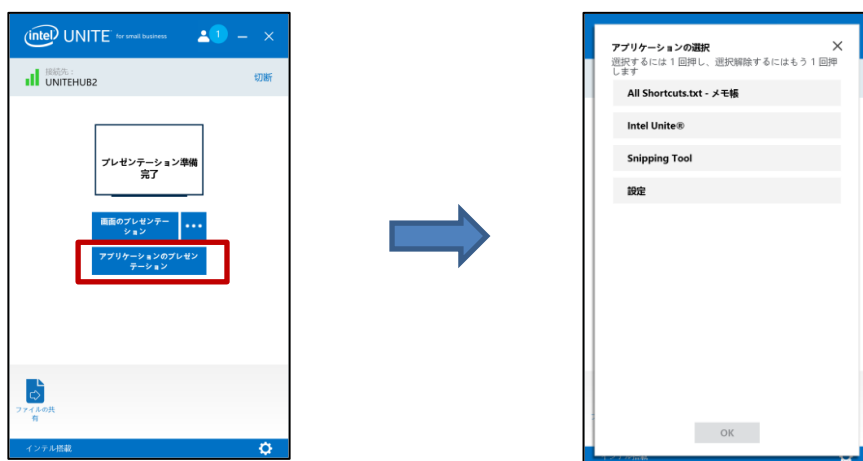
intel UNITE for small business
1
接続先:
UNITEHUB2
切断
プレゼンテーション準備完了
画面のプレゼンテーション
•••
アプリケーションのプレゼンテーション
ファイルの共有
インテル搭載

アプリケーションの選択
選択するには 1 回押し、選択解除するにはもう 1 回押します
All Shortcuts.txt - メモ帳
Intel Unite®
Snipping Tool
設定
OK